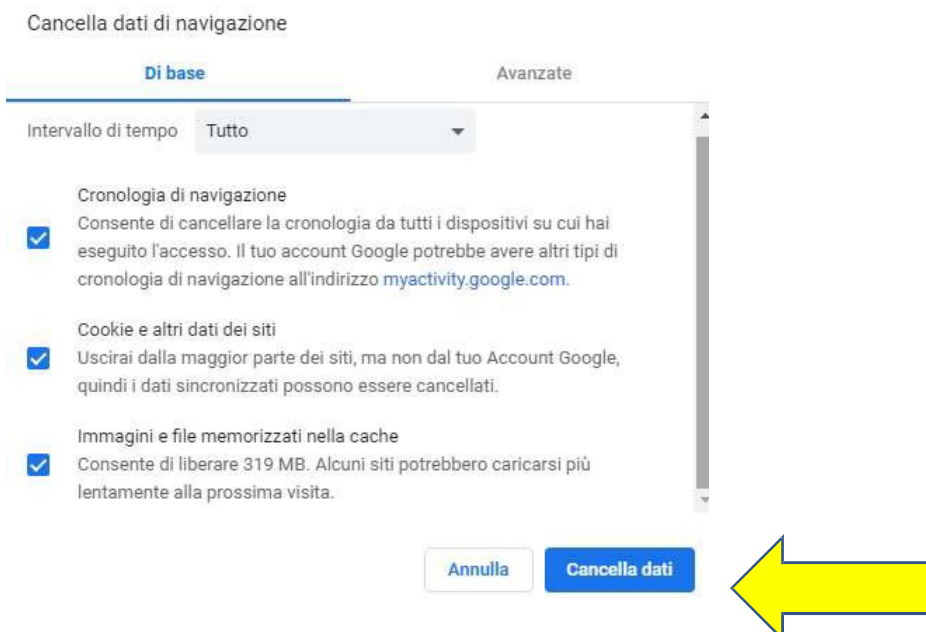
Cancella dati di navigazione

Di base

Avanzate

Intervallo di tempo Tutto

Cronologia di navigazione
Consente di cancellare la cronologia da tutti i dispositivi su cui hai eseguito l'accesso. Il tuo account Google potrebbe avere altri tipi di cronologia di navigazione all'indirizzo myactivity.google.com.

Cookie e altri dati dei siti
Uscirai dalla maggior parte dei siti, ma non dal tuo Account Google, quindi i dati sincronizzati possono essere cancellati.

Immagini e file memorizzati nella cache
Consente di liberare 319 MB. Alcuni siti potrebbero caricarsi più lentamente alla prossima visita.

Annulla

Cancella dati